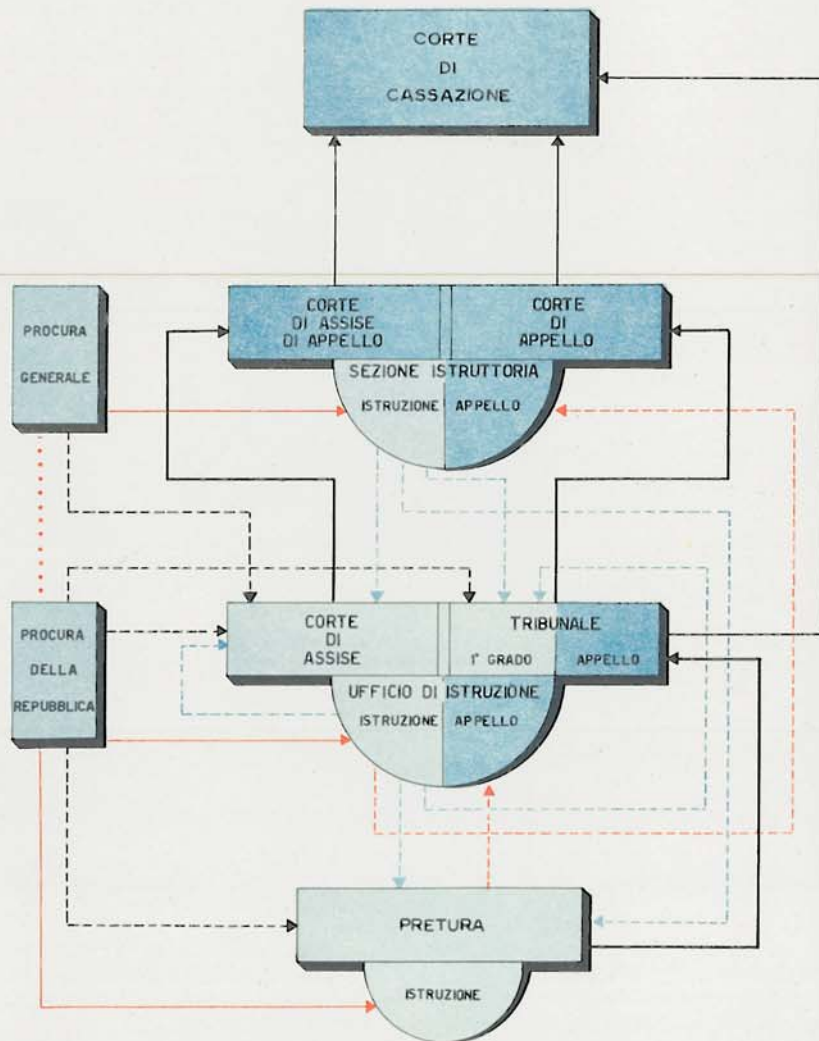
CORTE
DI
CASSAZIONE

PROCURA
GENERALE

CORTE
DI ASSISE
DI APPELLO

CORTE
DI
APPELLO

SEZIONE ISTRUTTORIA

ISTRUZIONE

APPELLO

PROCURA
DELLA
REPUBBLICA

CORTE
DI
ASSISE

TRIBUNALE

1° GRADO

APPELLO

UFFICIO DI ISTRUZIONE

ISTRUZIONE

APPELLO

PRETURA

ISTRUZIONE